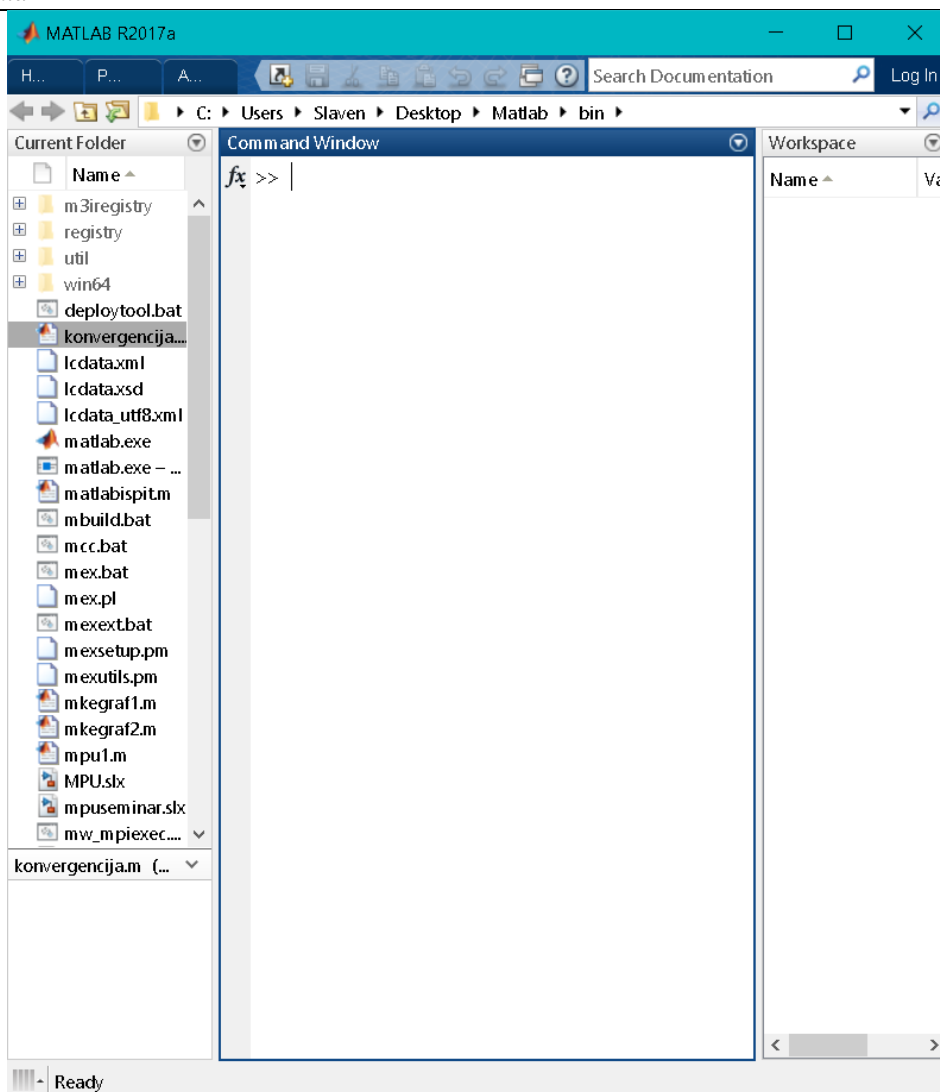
MATLAB R2017a

H... P... A...

Search Documentation

Log In

C: ▸ Users ▸ Slaven ▸ Desktop ▸ Matlab ▸ bin ▸

Current Folder

Name

m3iregistry
registry
util
win64
deploytool.bat
konvergencija....
lcdata.xml
lcdata.xsd
lcdata_utf8.xml
matlab.exe
matlab.exe - ...
matlabispit.m
mbuild.bat
mcc.bat
mex.bat
mex.pl
mexext.bat
mexsetup.pm
mexutils.pm
mkegraf1.m
mkegraf2.m
mpu1.m
MPU.slx
mpuseminar.slx
mw_mpiexec....

konvergencija.m (...

Command Window

$fx$ >>

Workspace

Name

Va

Ready